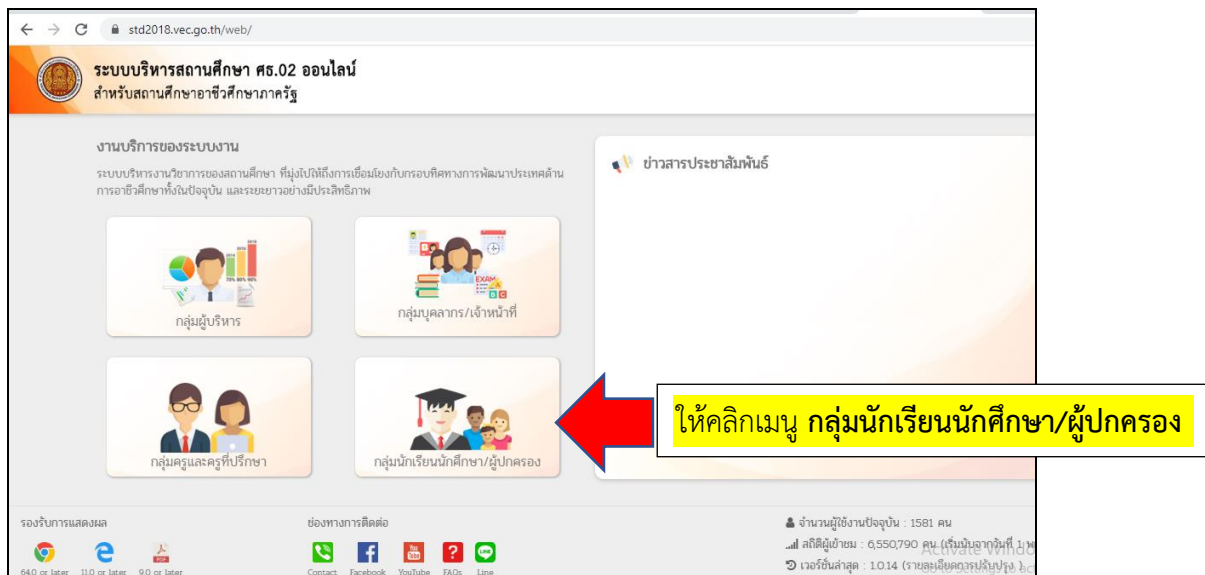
std2018.vec.go.th/web/

ระบบบริหารสถานศึกษา ศธ.02 ออนไลน์
สำหรับสถานศึกษาอาชีวศึกษาภาครัฐ

งานบริการของระบบงาน

ระบบบริหารงานวิชาการของสถานศึกษา ที่มุ่งไปให้ถึงการเชื่อมโยงกับกรอบทิศทางการพัฒนาประเทศด้านการอาชีวศึกษาทั้งในปัจจุบัน และระยะยาวอย่างมีประสิทธิภาพ

กลุ่มผู้บริหาร

กลุ่มบุคลากร/เจ้าหน้าที่

กลุ่มครูและครูที่ปรึกษา

กลุ่มนักเรียนนักศึกษา/ผู้ปกครอง

ข่าวสารประชาสัมพันธ์

ให้คลิกเมนู กลุ่มนักเรียนนักศึกษา/ผู้ปกครอง

รองรับการแสดงผล

64.0 or later 11.0 or later 9.0 or later

ช่องทางการติดต่อ

Contact Facebook YouTube FAQs Line

จำนวนผู้ใช้งานปัจจุบัน : 1581 คน

สถิติผู้เข้าชม : 6,550,790 คน (เริ่มนับจากวันที่ 1 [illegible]

เวอร์ชั่นล่าสุด : 1.0.14 (รายละเอียดการปรับปรุง) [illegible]

Activate Windo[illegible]